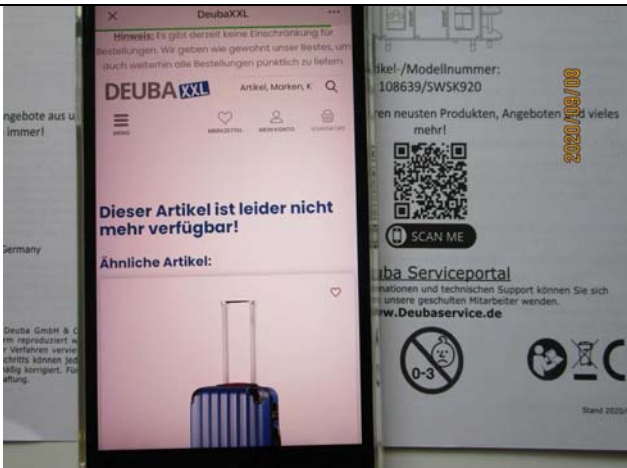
ngebote aus u
immer!

Germany

Deuba GmbH & C
rm reproduziert w
r Verfahren vervie
chrifts können jed
äßig korrigiert. Für
aftung.

×
DeubaXXL
...
Hinweis: Es gibt derzeit keine Einschränkung für Bestellungen. Wir geben wie gewohnt unser Bestes, um auch weiterhin alle Bestellungen pünktlich zu liefern.

DEUBA XXL
Artikel, Marken, K

MENÜ
MERKZETTEL
MEIN KONTO
WARENKORB

Dieser Artikel ist leider nicht mehr verfügbar!

Ähnliche Artikel:

ikel-/Modellnummer:
108639/SWSK920

ren neusten Produkten, Angeboten und vieles mehr!

2020/09/08

SCAN ME

uba Serviceportal
nationen und technischen Support können Sie sich unsere geschulten Mitarbeiter wenden.
ww.Deubaservice.de

0-3

Stand 2020/